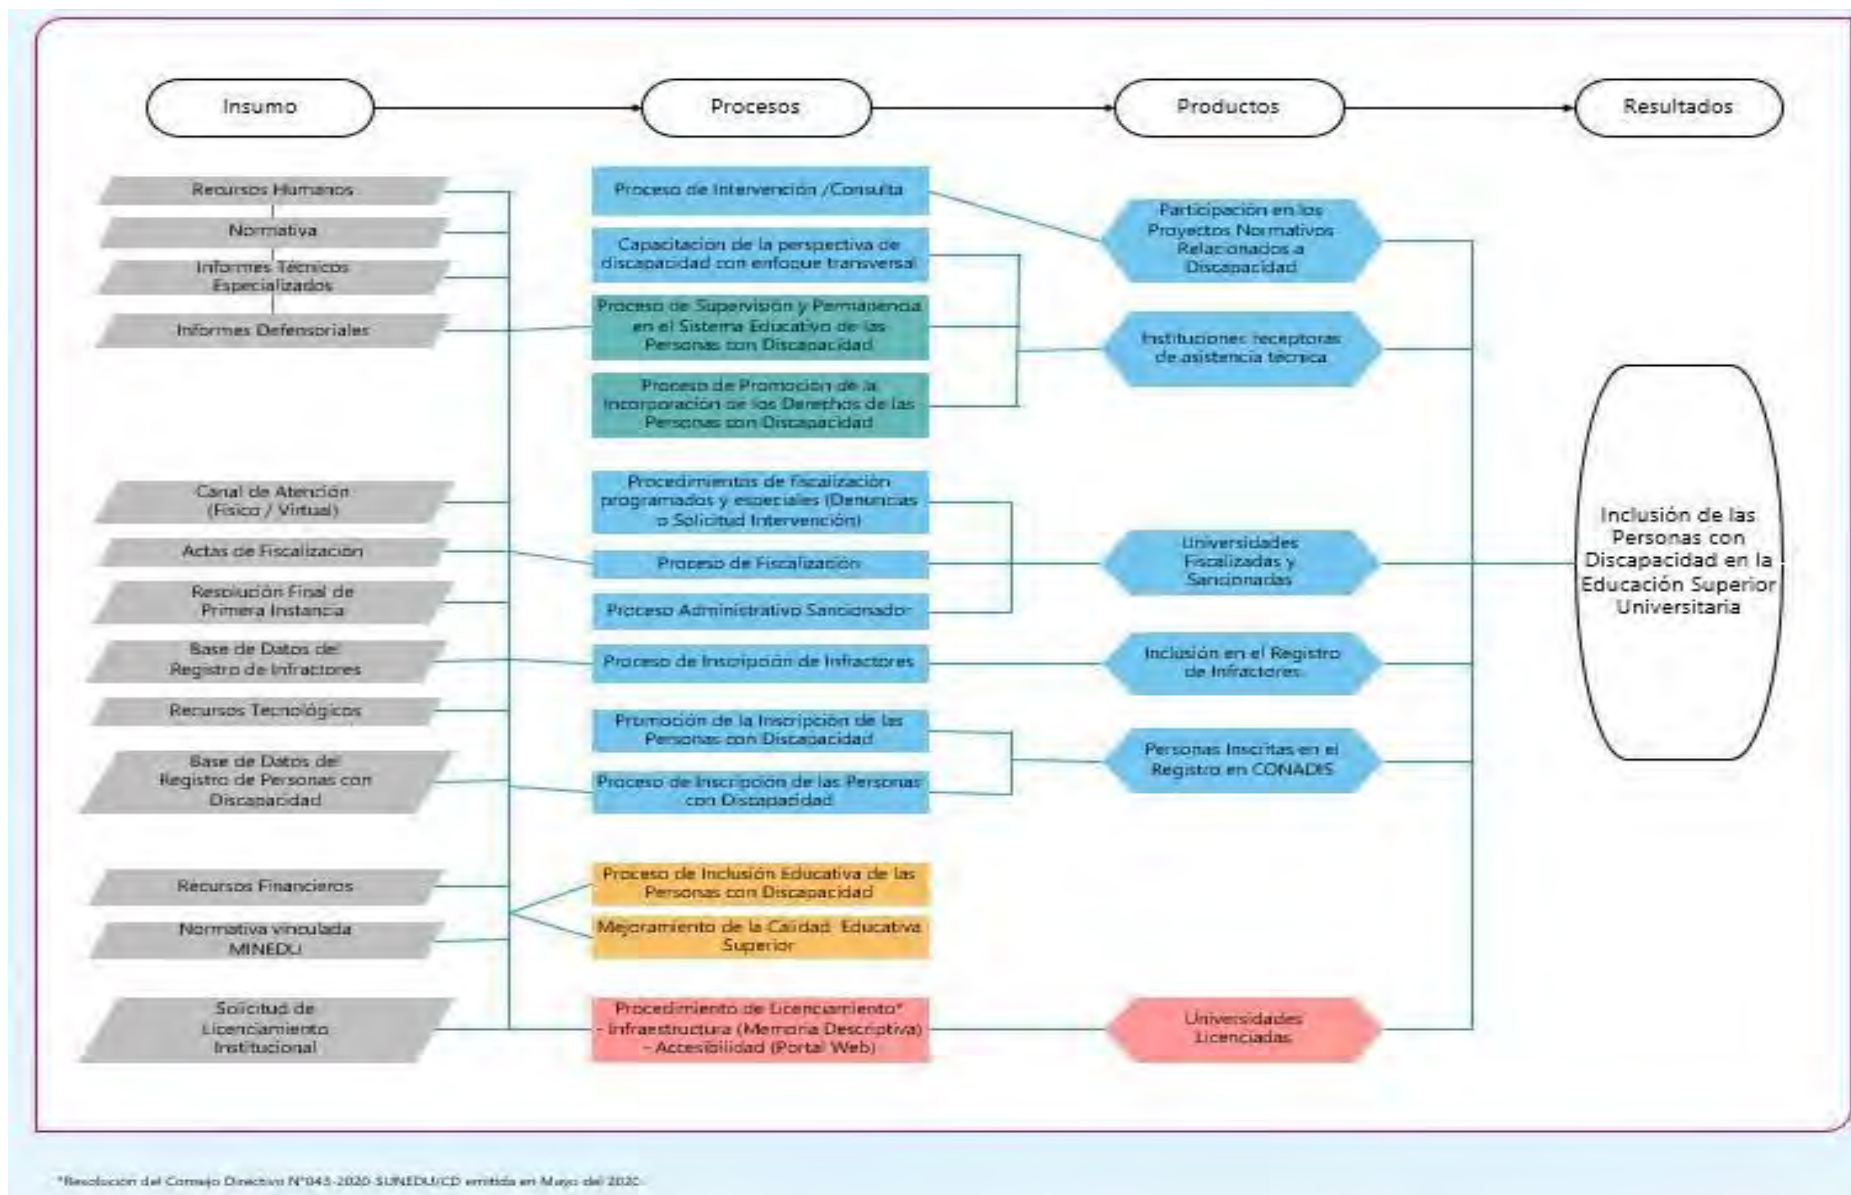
Insumo

Procesos

Productos

Resultados

Recursos Humanos

Normativa

Informes Técnicos Especializados

Informes Defensoriales

Canal de Atención (Físico / Virtual)

Actas de Fiscalización

Resolución Final de Primera Instancia

Base de Datos del Registro de Infractores

Recursos Tecnológicos

Base de Datos del Registro de Personas con Discapacidad

Recursos Financieros

Normativa vinculada MINEDU

Solicitud de Licenciamiento Institucional

Proceso de Intervención /Consulta

Capacitación de la perspectiva de discapacidad con enfoque transversal

Proceso de Supervisión y Permanencia en el Sistema Educativo de las Personas con Discapacidad

Proceso de Promoción de la Incorporación de los Derechos de las Personas con Discapacidad

Procedimientos de fiscalización programados y especiales (Denuncias o Solicitud Intervención)

Proceso de Fiscalización

Proceso Administrativo Sancionador

Proceso de Inscripción de Infractores

Promoción de la Inscripción de las Personas con Discapacidad

Proceso de Inscripción de las Personas con Discapacidad

Proceso de Inclusión Educativa de las Personas con Discapacidad

Mejoramiento de la Calidad Educativa Superior

Procedimiento de Licenciamiento*
- Infraestructura (Memoria Descriptiva)
- Accesibilidad (Portal Web)

Participación en los Proyectos Normativos Relacionados a Discapacidad

Instituciones receptoras de asistencia técnica

Universidades Fiscalizadas y Sancionadas

Inclusión en el Registro de Infractores

Personas Inscritas en el Registro en CONADIS

Universidades Licenciadas

Inclusión de las Personas con Discapacidad en la Educación Superior Universitaria

*Resolución del Consejo Directivo N°043-2020-SUNEDU/CD emitida en Mayo del 2020.